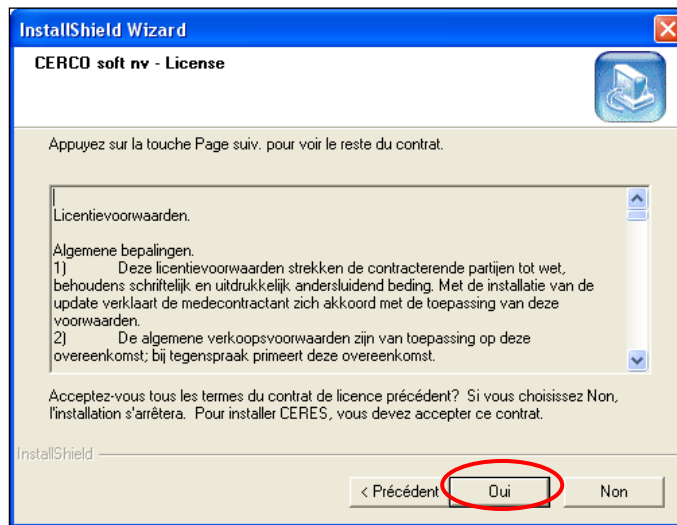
InstallShield Wizard

CERCO soft nv - License

Appuyez sur la touche Page suiv. pour voir le reste du contrat.

Licentievoorwaarden.

Algemene bepalingen.
1) Deze licentievoorwaarden strekken de contracterende partijen tot wet, behoudens schriftelijk en uitdrukkelijk andersluidend beding. Met de installatie van de update verklaart de medecontractant zich akkoord met de toepassing van deze voorwaarden.
2) De algemene verkoopsvoorwaarden zijn van toepassing op deze overeenkomst; bij tegenspraak primeert deze overeenkomst.

Acceptez-vous tous les termes du contrat de licence précédent? Si vous choisissez Non, l'installation s'arrêtera. Pour installer CERES, vous devez accepter ce contrat.

InstallShield

< Précédent Oui Non